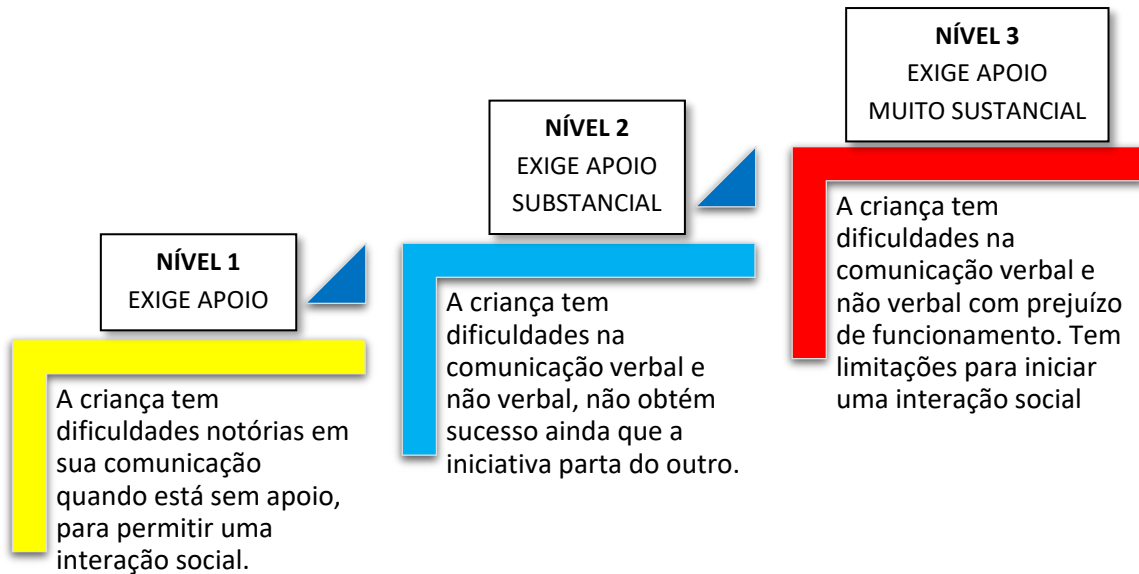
NÍVEL 1
EXIGE APOIO

A criança tem dificuldades notórias em sua comunicação quando está sem apoio, para permitir uma interação social.

NÍVEL 2
EXIGE APOIO
SUBSTANCIAL

A criança tem dificuldades na comunicação verbal e não verbal, não obtém sucesso ainda que a iniciativa parta do outro.

NÍVEL 3
EXIGE APOIO
MUITO SUSTANCIAL

A criança tem dificuldades na comunicação verbal e não verbal com prejuízo de funcionamento. Tem limitações para iniciar uma interação social